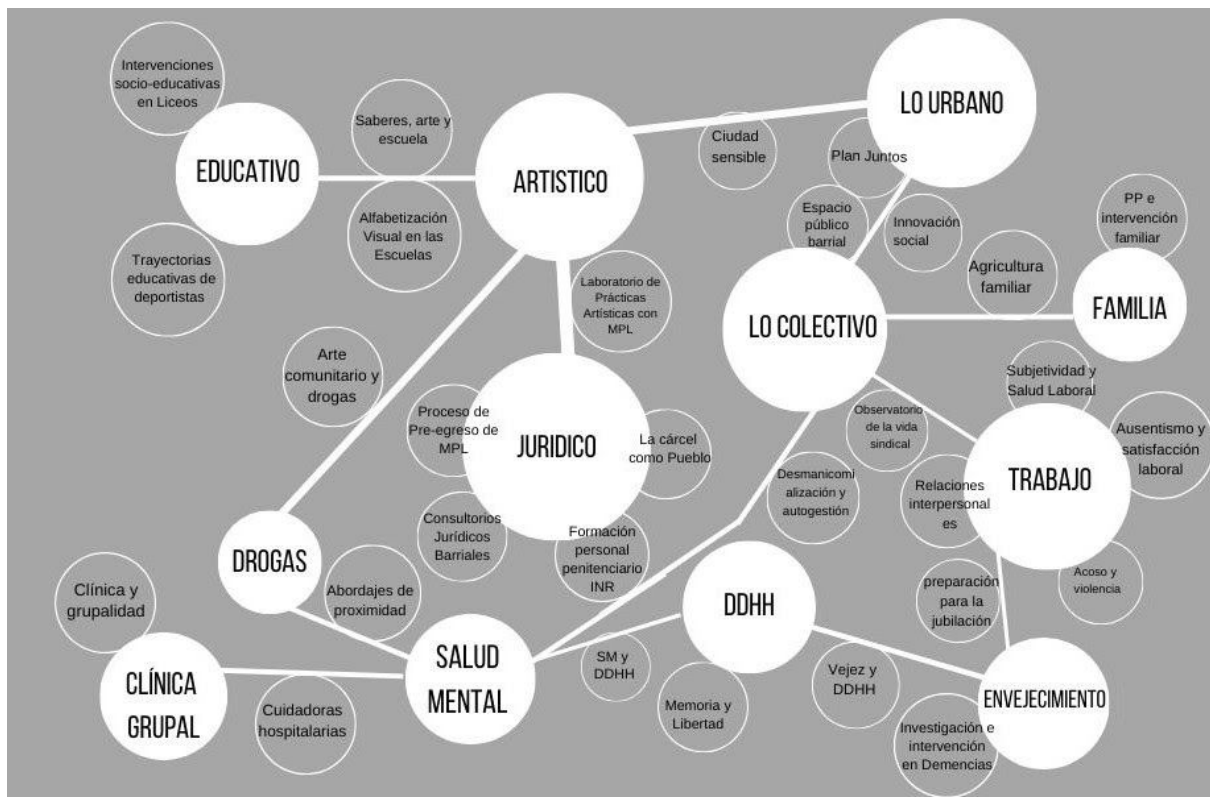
Intervenciones socio-educativas en Liceos

EDUCATIVO

Saberes, arte y escuela

ARTISTICO

Ciudad sensible

LO URBANO

Plan Juntos

Alfabetización Visual en las Escuelas

Trayectorias educativas de deportistas

Espacio público barrial

Innovación social

PP e intervención familiar

Agricultura familiar

FAMILIA

Laboratorio de Prácticas Artísticas con MPL

LO COLECTIVO

Arte comunitario y drogas

Subjetividad y Salud Laboral

Proceso de Pre-egreso de MPL

JURIDICO

La cárcel como Pueblo

Observatorio de la vida sindical

Ausentismo y satisfacción laboral

TRABAJO

Desmanicomialización y autogestión

Relaciones interpersonales

Consultorios Jurídicos Barriales

Formación personal penitenciario INR

DROGAS

Abordajes de proximidad

DDHH

Acoso y violencia

preparación para la jubilación

Clínica y grupalidad

SALUD MENTAL

SM y DDHH

CLÍNICA GRUPAL

Cuidadoras hospitalarias

Memoria y Libertad

Vejez y DDHH

ENVEJECIMIENTO

Investigación e intervención en Demencias